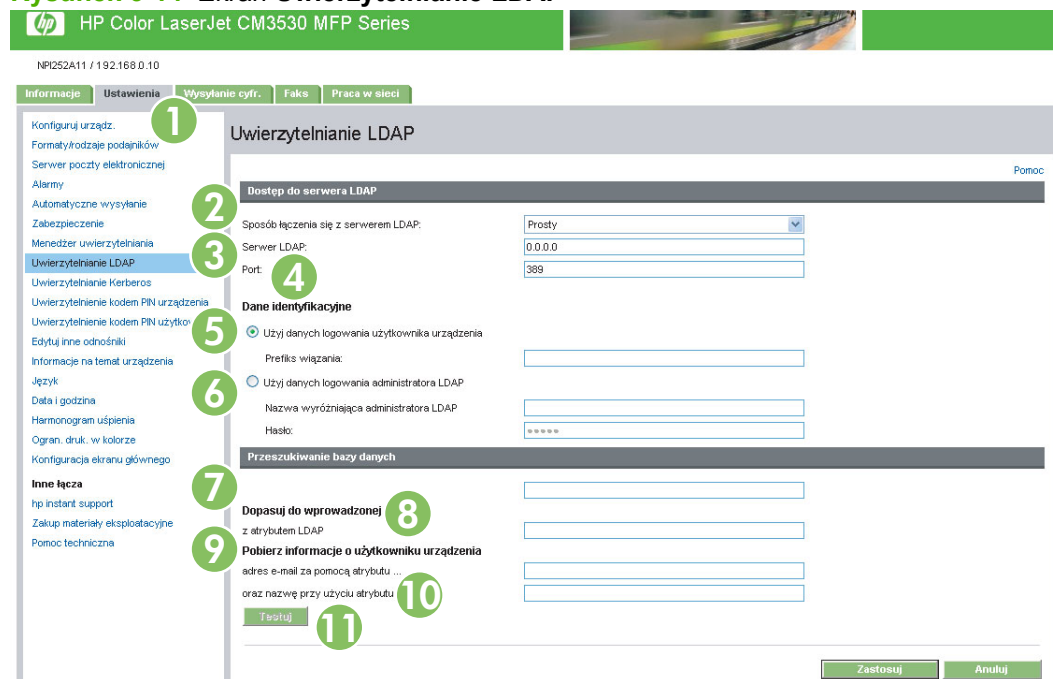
Rysunek 3-11 Ekran Uwierzytelnianie LDAP

HP Color LaserJet CM3530 MFP Series

NPI252A11 / 192.168.0.10

Informacje | Ustawienia | Wysyłanie cyfr. | Faks | Praca w sieci

Konfiguruj urządz.
Formaty/rodzaje podajników
Serwer poczty elektronicznej
Alarmy
Automatyczne wysyłanie
Zabezpieczenie
Menedżer uwierzytelniania
Uwierzytelnianie LDAP
Uwierzytelnianie Kerberos
Uwierzytelnienie kodem PIN urządzenia
Uwierzytelnienie kodem PIN użytkow
Edytuj inne odnośniki
Informacje na temat urządzenia
Język
Data i godzina
Harmonogram uśpienia
Ogran. druk. w kolorze
Konfiguracja ekranu głównego

Inne łącza
hp instant support
Zakup materiały eksploatacyjne
Pomoc techniczna

1

Uwierzytelnianie LDAP

Pomoc

Dostęp do serwera LDAP

2

Sposób łączenia się z serwerem LDAP: Prosty

3

Serwer LDAP: 0.0.0.0

Port: 389

4

Dane identyfikacyjne

5

Użyj danych logowania użytkownika urządzenia

Prefiks wiązania:

6

Użyj danych logowania administratora LDAP

Nazwa wyróżniająca administratora LDAP

Hasło: •••••

Przeszukiwanie bazy danych

7

Dopasuj do wprowadzonej

8

z atrybutem LDAP

9

Pobierz informacje o użytkowniku urządzenia

adres e-mail za pomocą atrybutu ...

oraz nazwę przy użyciu atrybutu

10

Testuj

11

Zastosuj | Anuluj